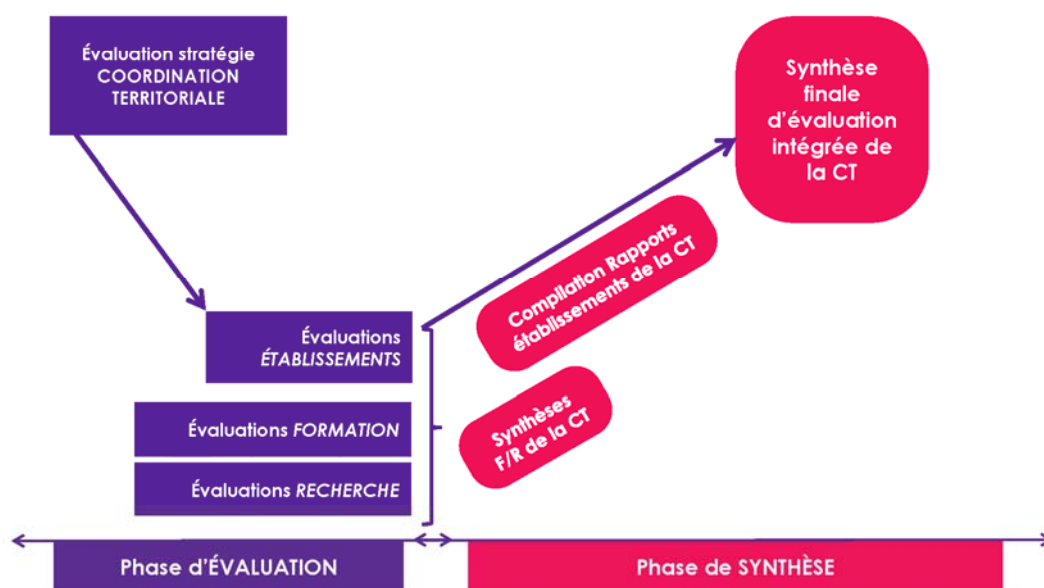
Évaluation stratégie COORDINATION TERRITORIALE

Synthèse finale d'évaluation intégrée de la CT

Compilation Rapports établissements de la CT

Évaluations ÉTABLISSEMENTS

Évaluations FORMATION

Évaluations RECHERCHE

Synthèses F/R de la CT

Phase d'ÉVALUATION

Phase de SYNTHÈSE